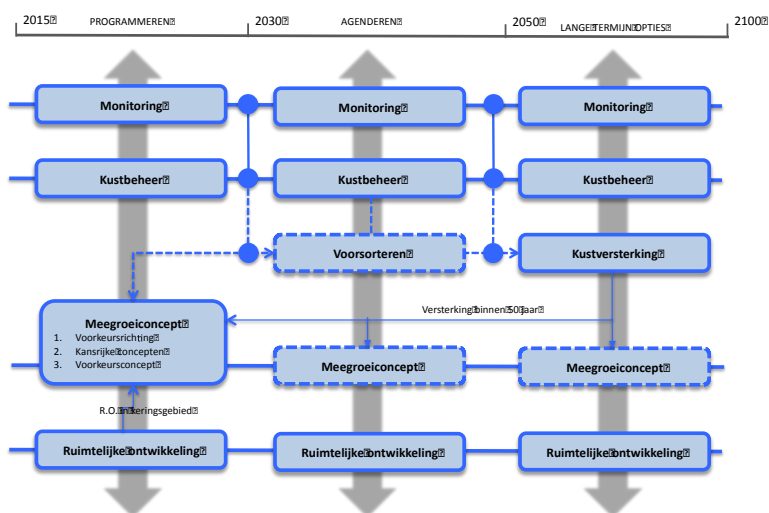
2015 PROGRAMMEREN 2030 AGENDEREN 2050 LANGE TERMIJN OPTIES 2100

Monitoring

Monitoring

Monitoring

Kustbeheer

Kustbeheer

Kustbeheer

Voorsorteren

Kustversterking

Versterking binnen 50 jaar

Meegroeiconcept
1. Voorkeursrichting
2. Kansrijke concepten
3. Voorkeursconcept

Meegroeiconcept

Meegroeiconcept

R.O. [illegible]keringsgebied

Ruimtelijke ontwikkeling

Ruimtelijke ontwikkeling

Ruimtelijke ontwikkeling